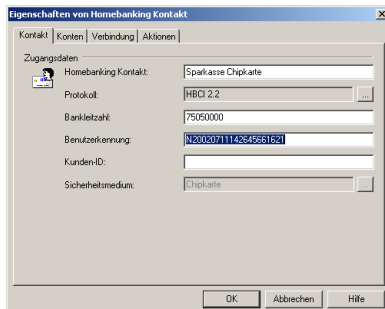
Eigenschaften von Homebanking Kontakt

Kontakt | Konten | Verbindung | Aktionen

Zugangsdaten

Homebanking Kontakt: Sparkasse Chipkarte

Protokoll: HBCI 2.2 ...

Bankleitzahl: 75050000

Benutzerkennung: N20020711142645661621

Kunden-ID:

Sicherheitsmedium: Chipkarte ...

OK | Abbrechen | Hilfe